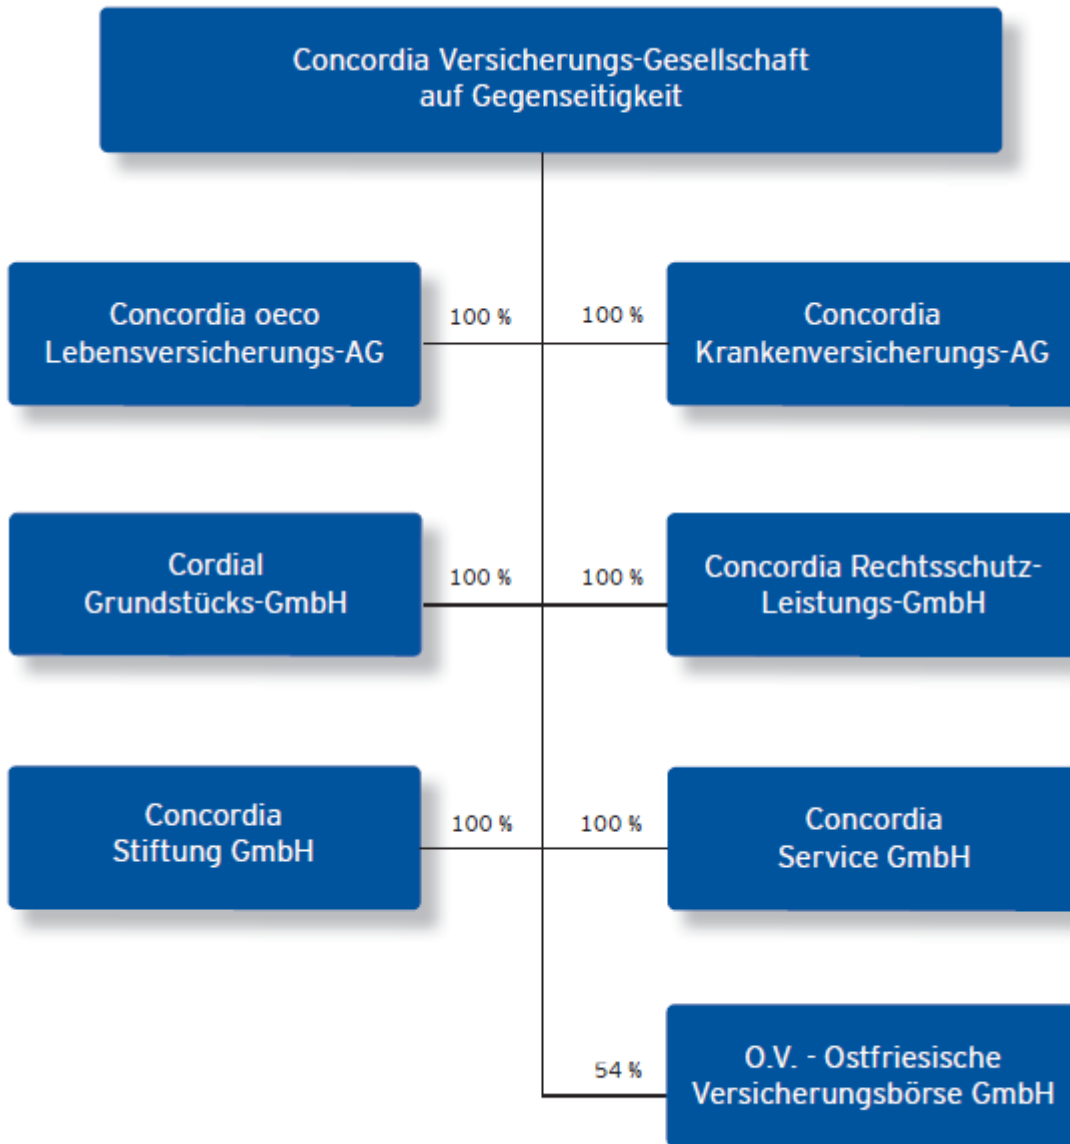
Concordia Versicherungs-Gesellschaft auf Gegenseitigkeit

Concordia oeco Lebensversicherungs-AG

100 %

100 %

Concordia Krankenversicherungs-AG

Cordial Grundstücks-GmbH

100 %

100 %

Concordia Rechtsschutz-Leistungs-GmbH

Concordia Stiftung GmbH

100 %

100 %

Concordia Service GmbH

54 %

O.V. - Ostfriesische Versicherungsbörse GmbH